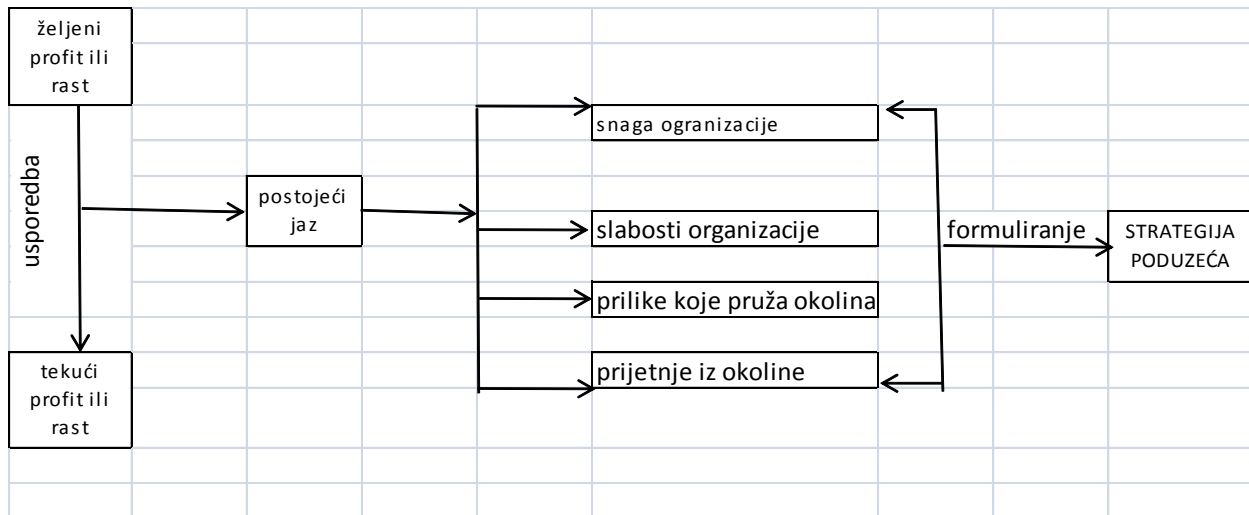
željeni profit ili rast

usporedba

tekući profit ili rast

postojeći jaz

snaga ogranizacije

slabosti organizacije

prilike koje pruža okolina

prijetnje iz okoline

formuliranje

STRATEGIJA PODUZEĆA